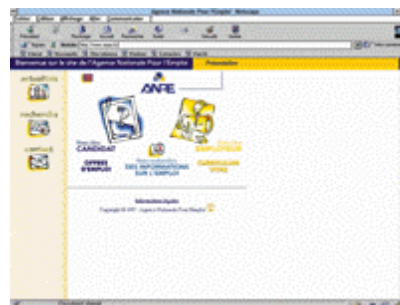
Agence Nationale Pour l'Emploi - Netscape

Bienvenue sur le site de l'Agence Nationale Pour l'Emploi

Présentation

ANPE

CANDIDAT

EMPLOYEUR

OFFRES D'EMPLOI

DES INFORMATIONS SUR L'EMPLOI

CURRICULUM VITAE

Copyright © 1997 - Agence Nationale Pour l'Emploi

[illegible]